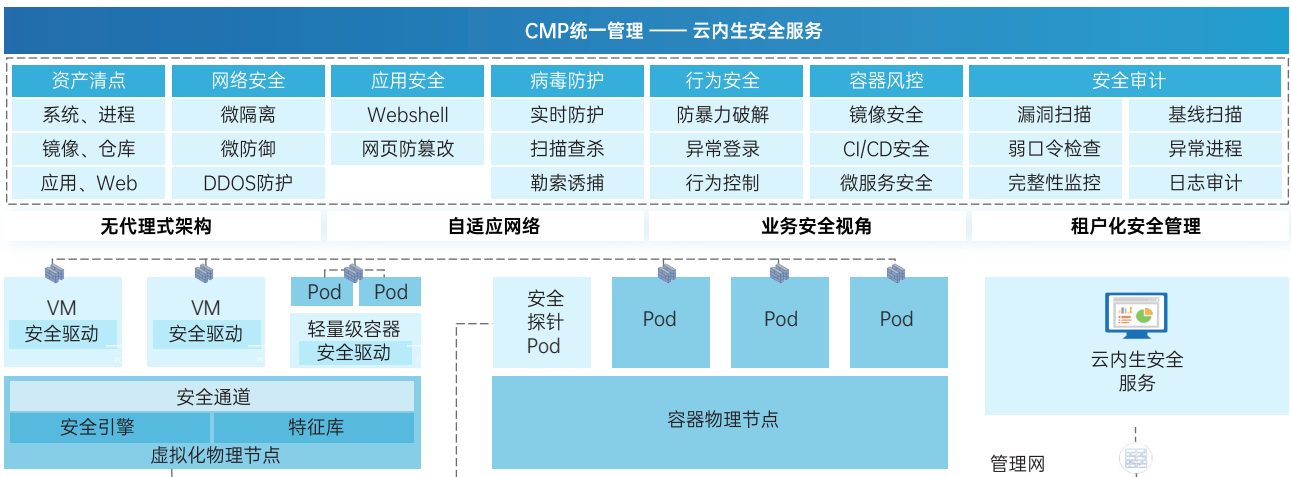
CMP统一管理 —— 云内生安全服务

| 资产清点 | 网络安全 | 应用安全 | 病毒防护 | 行为安全 | 容器风控 | 安全审计 | |
|---|---|---|---|---|---|---|---|
| 系统、进程 | 微隔离 | Webshell | 实时防护 | 防暴力破解 | 镜像安全 | 漏洞扫描 | 基线扫描 |
| 镜像、仓库 | 微防御 | 网页防篡改 | 扫描查杀 | 异常登录 | CI/CD安全 | 弱口令检查 | 异常进程 |
| 应用、Web | DDOS防护 | | 勒索诱捕 | 行为控制 | 微服务安全 | 完整性监控 | 日志审计 |

无代理式架构
自适应网络
业务安全视角
租户化安全管理

VM
安全驱动

VM
安全驱动

Pod
Pod
轻量级容器
安全驱动

安全通道
安全引擎
特征库
虚拟化物理节点

安全探针Pod
Pod
Pod
Pod
容器物理节点

云内生安全服务

管理网